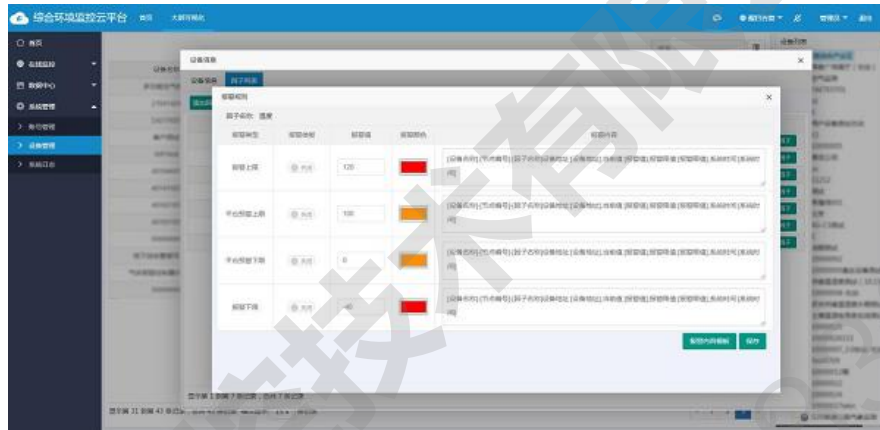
综合环境监控云平台 首页 大屏可视化

首页
在线监控
数据中心
系统管理
> 账号管理
> 设备管理
> 系统日志

设备信息
设备信息 因子列表

报警规则
因子名称: 温度

| 报警类型 | 报警启用 | 报警值 | 报警颜色 | 报警内容 |
|---|---|---|---|---|
| 报警上限 | 关闭 | 120 | | [设备名称] [节点编号] [因子名称] [设备地址] [设备地址] [当前值] [报警值] [报警阈值] [报警阈值] [系统时间] [系统时间] |
| 平台预警上限 | 关闭 | 100 | | [设备名称] [节点编号] [因子名称] [设备地址] [设备地址] [当前值] [报警值] [报警阈值] [报警阈值] [系统时间] [系统时间] |
| 平台预警下限 | 关闭 | 0 | | [设备名称] [节点编号] [因子名称] [设备地址] [设备地址] [当前值] [报警值] [报警阈值] [报警阈值] [系统时间] [系统时间] |
| 报警下限 | 关闭 | -40 | | [设备名称] [节点编号] [因子名称] [设备地址] [设备地址] [当前值] [报警值] [报警阈值] [报警阈值] [系统时间] [系统时间] |

报警内容模板 保存

显示第 1 到第 7 条记录，总共 7 条记录
显示第 31 到第 43 条记录 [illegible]